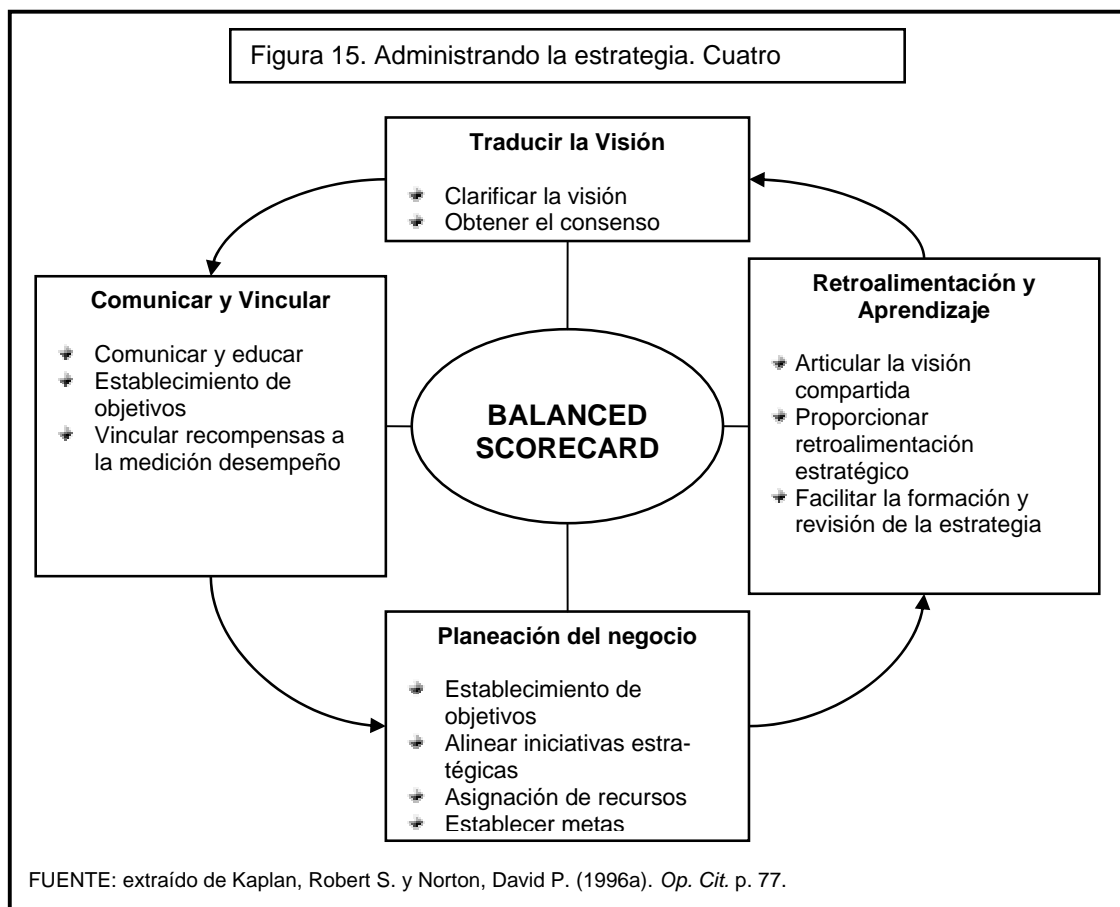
Figura 15. Administrando la estrategia. Cuatro

**Traducir la Visión**

- Clarificar la visión
- Obtener el consenso

**Comunicar y Vincular**

- Comunicar y educar
- Establecimiento de objetivos
- Vincular recompensas a la medición desempeño

BALANCED SCORECARD

**Retroalimentación y Aprendizaje**

- Articular la visión compartida
- Proporcionar retroalimentación estratégico
- Facilitar la formación y revisión de la estrategia

**Planeación del negocio**

- Establecimiento de objetivos
- Alinear iniciativas estratégicas
- Asignación de recursos
- Establecer metas

FUENTE: extraído de Kaplan, Robert S. y Norton, David P. (1996a). *Op. Cit.* p. 77.